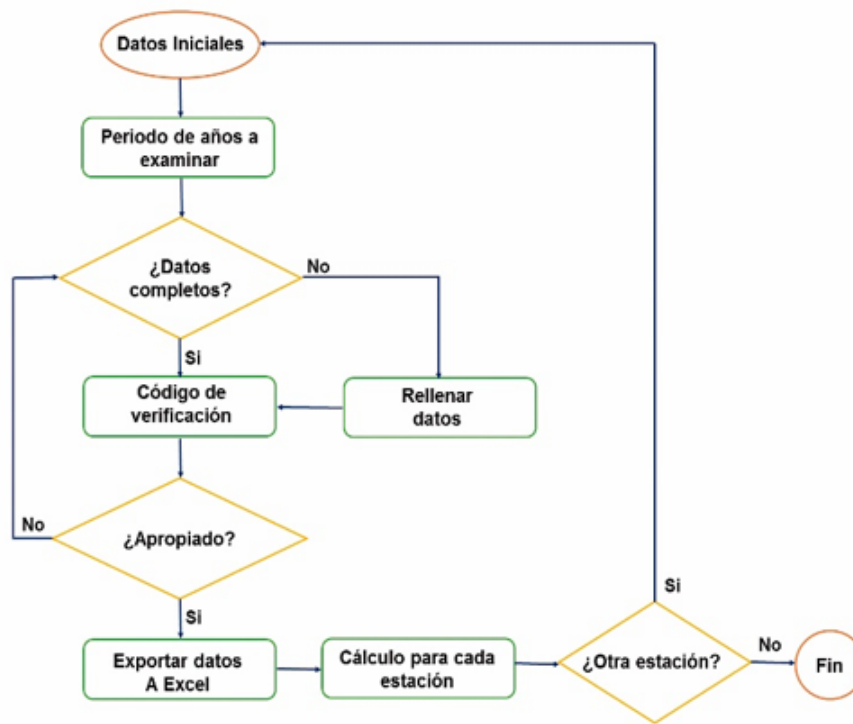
Datos Iniciales

Periodo de años a examinar

¿Datos completos?

No

Si

Código de verificación

Rellenar datos

No

¿Apropiado?

Si

Exportar datos A Excel

Cálculo para cada estación

Si

¿Otra estación?

No

Fin